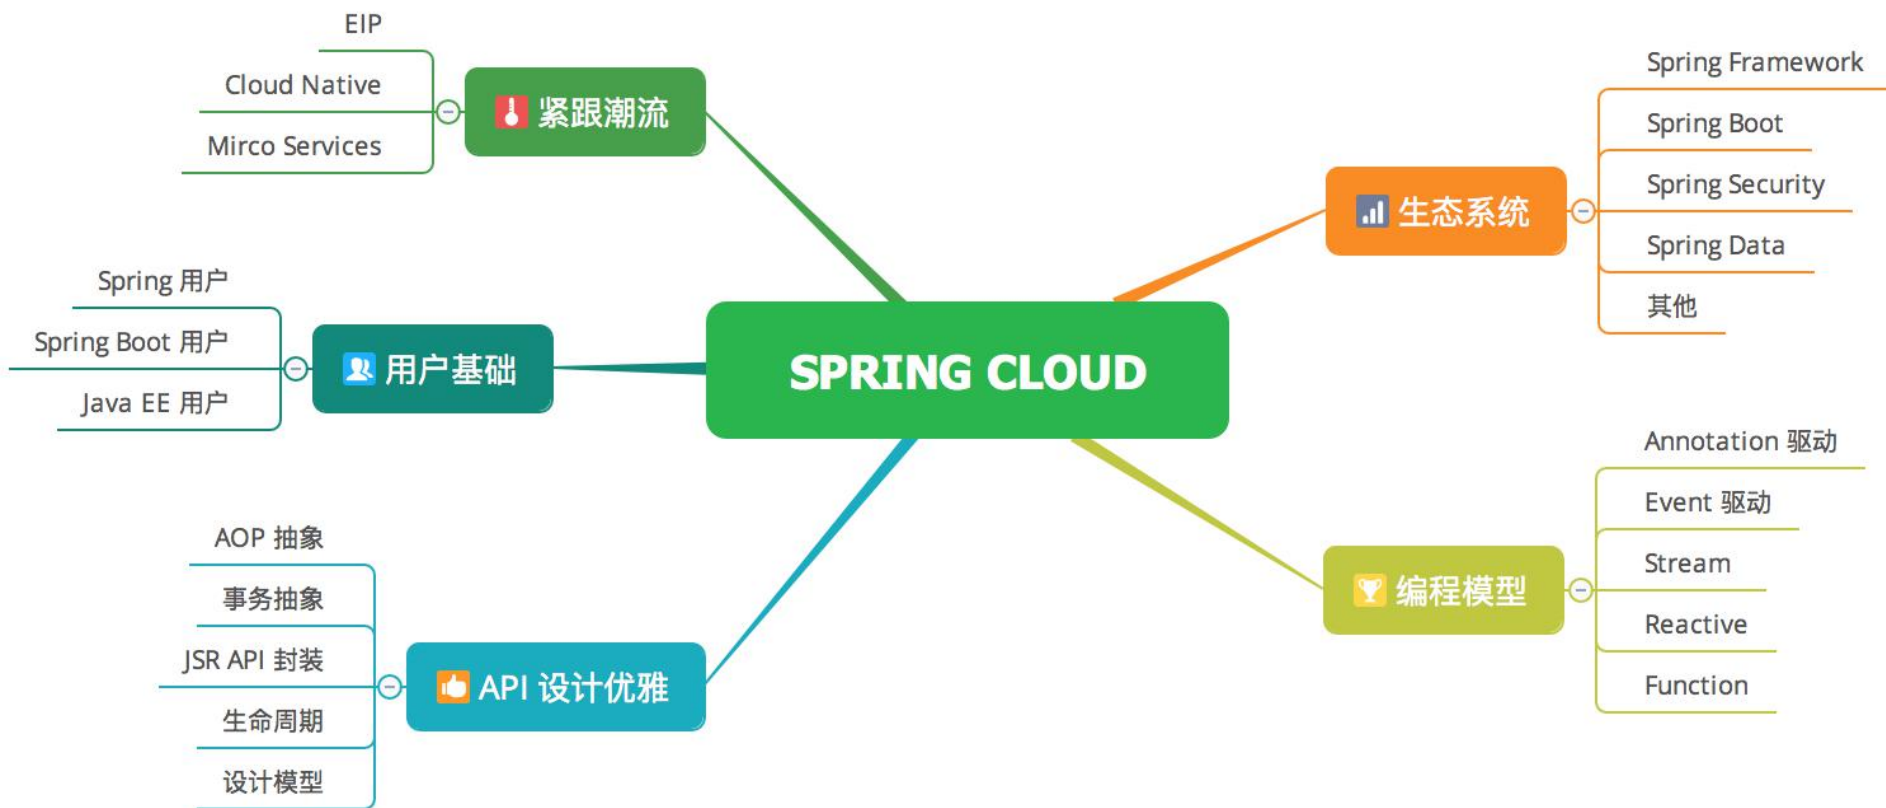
SPRING CLOUD

紧跟潮流

EIP

Cloud Native

Mirco Services

用户基础

Spring 用户

Spring Boot 用户

Java EE 用户

API 设计优雅

AOP 抽象

事务抽象

JSR API 封装

生命周期

设计模型

生态系统

Spring Framework

Spring Boot

Spring Security

Spring Data

其他

编程模型

Annotation 驱动

Event 驱动

Stream

Reactive

Function